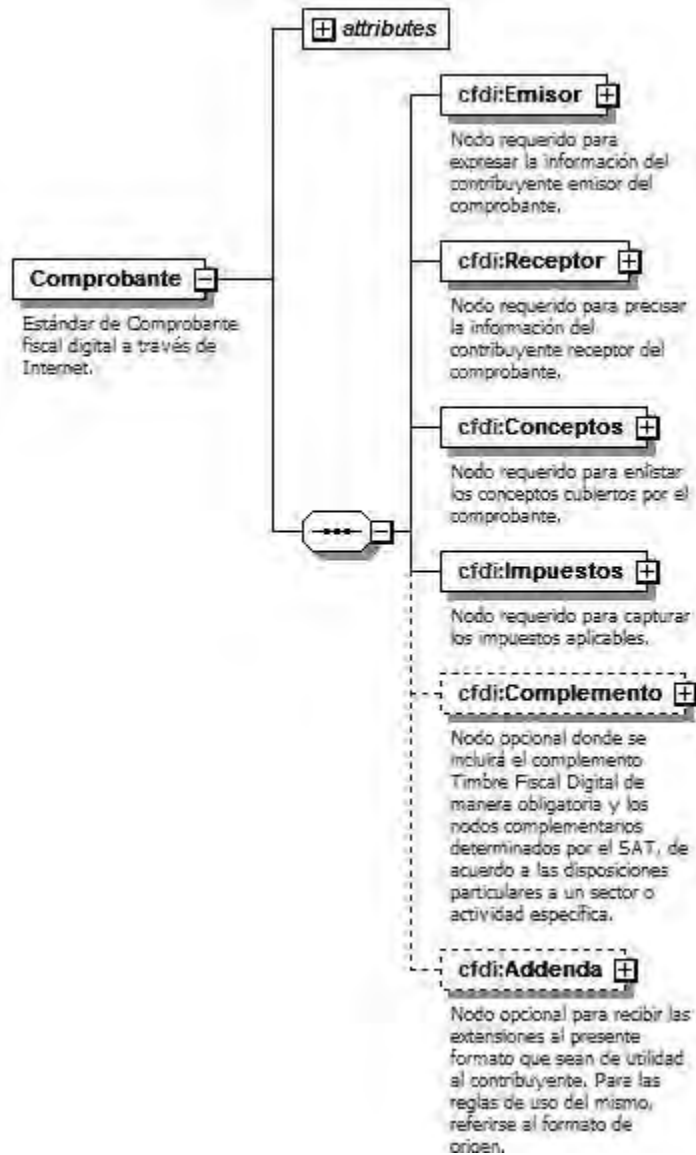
attributes

Comprobante

Estándar de Comprobante fiscal digital a través de Internet.

cfdi:Emisor

Nodo requerido para expresar la información del contribuyente emisor del comprobante.

cfdi:Receptor

Nodo requerido para precisar la información del contribuyente receptor del comprobante.

cfdi:Conceptos

Nodo requerido para enlistar los conceptos cubiertos por el comprobante.

cfdi:Impuestos

Nodo requerido para capturar los impuestos aplicables.

cfdi:Complemento

Nodo opcional donde se incluirá el complemento Timbre Fiscal Digital de manera obligatoria y los nodos complementarios determinados por el SAT, de acuerdo a las disposiciones particulares a un sector o actividad específica.

cfdi:Addenda

Nodo opcional para recibir las extensiones al presente formato que sean de utilidad al contribuyente. Para las reglas de uso del mismo, referirse al formato de origen.